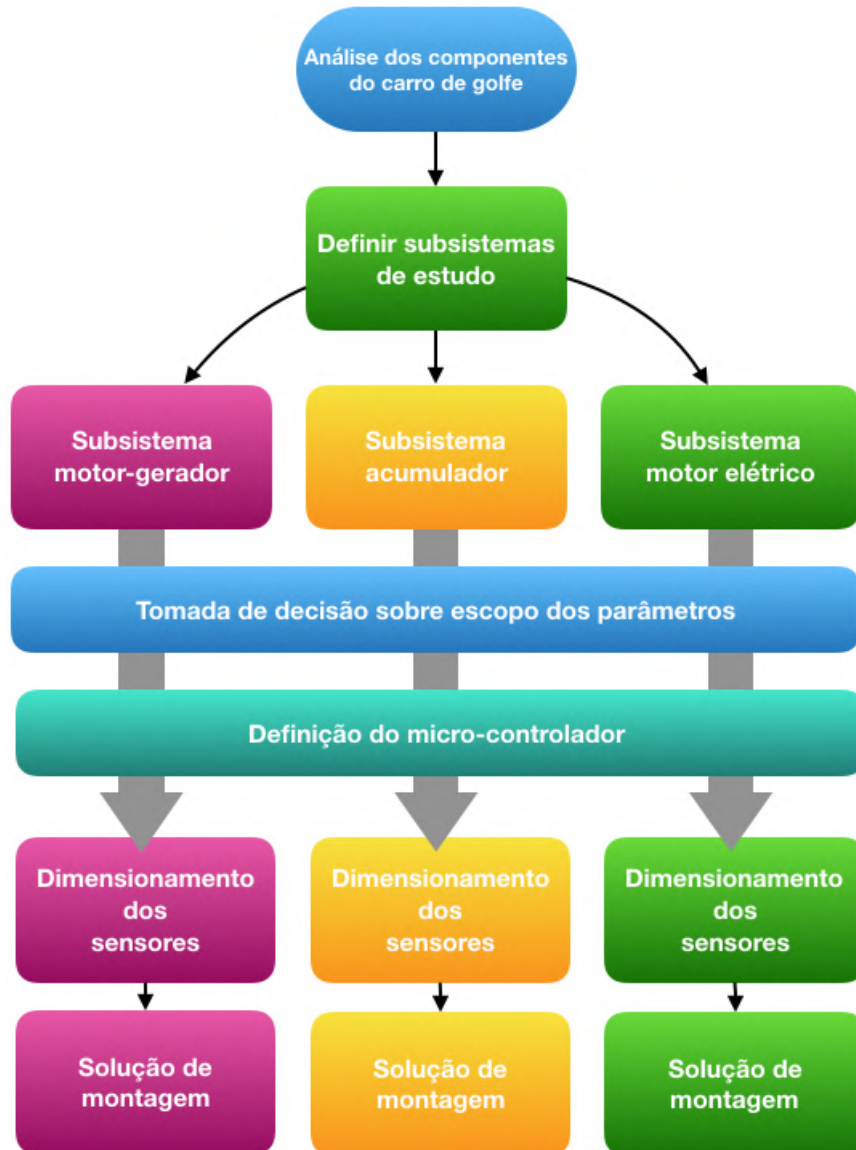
Análise dos componentes do carro de golfe

Definir subsistemas de estudo

Subsistema motor-gerador

Subsistema acumulador

Subsistema motor elétrico

Tomada de decisão sobre escopo dos parâmetros

Definição do micro-controlador

Dimensionamento dos sensores

Dimensionamento dos sensores

Dimensionamento dos sensores

Solução de montagem

Solução de montagem

Solução de montagem